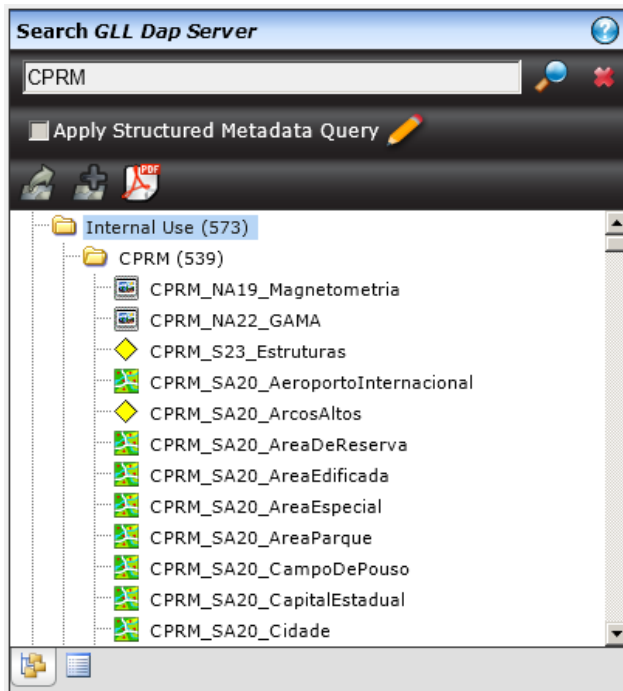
Search GLL Dap Server

CPRM

Apply Structured Metadata Query

Internal Use (573)

CPRM (539)

CPRM_NA19_Magnetometria

CPRM_NA22_GAMA

CPRM_S23_Estruturas

CPRM_SA20_AeroportoInternacional

CPRM_SA20_ArcosAltos

CPRM_SA20_AreaDeReserva

CPRM_SA20_AreaEdificada

CPRM_SA20_AreaEspecial

CPRM_SA20_AreaParque

CPRM_SA20_CampoDePouso

CPRM_SA20_CapitalEstadual

CPRM_SA20_Cidade